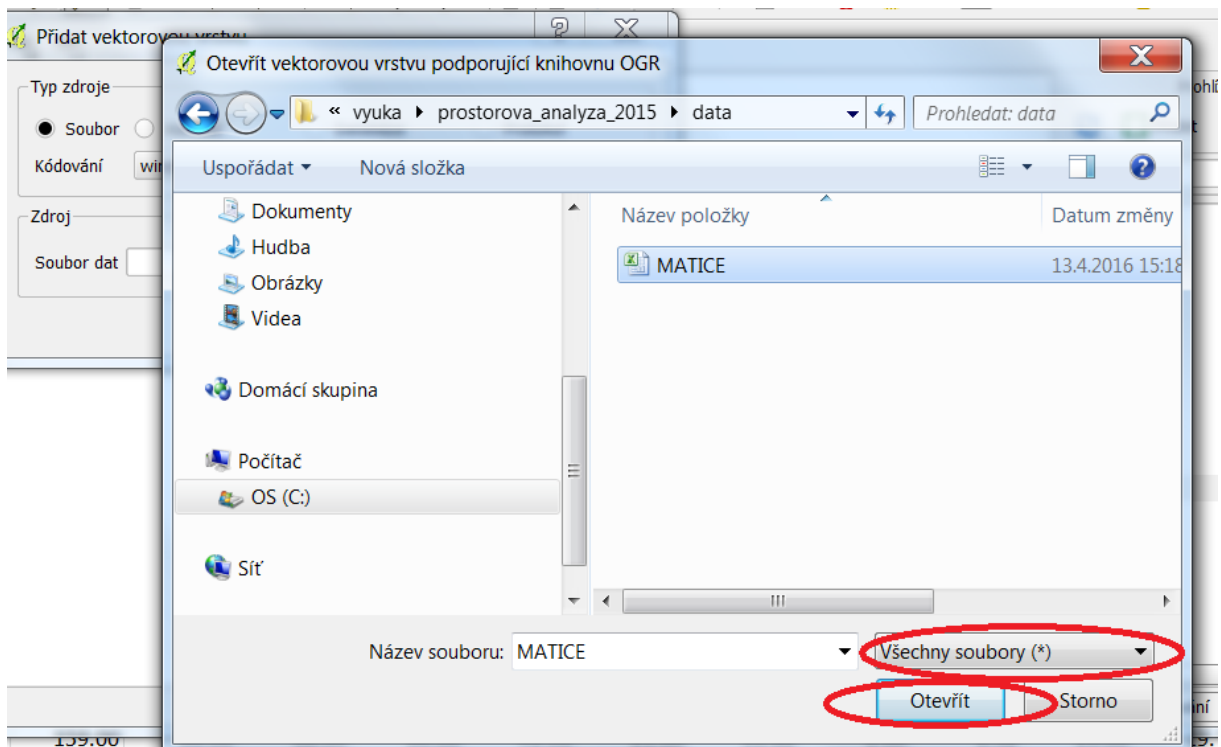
Přidat vektorovou vrstvu

Typ zdroje

Soubor

Kódování win

Zdroj

Soubor dat

Otevřít vektorovou vrstvu podporující knihovnu OGR

« vyuka ▸ prostorova_analyza_2015 ▸ data

Prohledat: data

Uspořádat ▾

Nová složka

Dokumenty

Hudba

Obrázky

Videa

Domácí skupina

Počítač

OS (C:)

Síť

Název položky

Datum změny

MATICE

13.4.2016 15:18

Název souboru: MATICE

Všechny soubory (*)

Otevřít

Storno

139.00